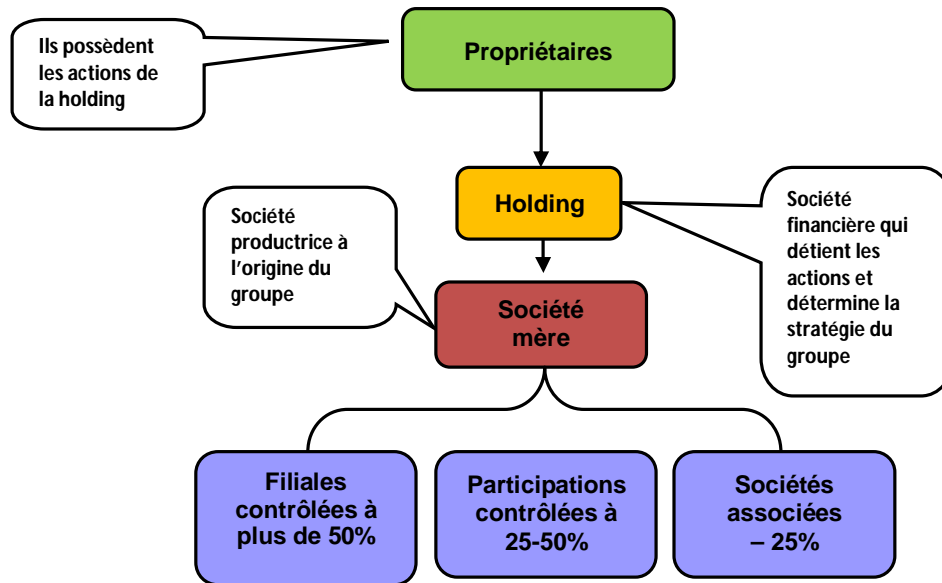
Ils possèdent les actions de la holding

Propriétaires

Holding

Société financière qui détient les actions et détermine la stratégie du groupe

Société productrice à l'origine du groupe

Société mère

Filiales contrôlées à plus de 50%

Participations contrôlées à 25-50%

Sociétés associées – 25%